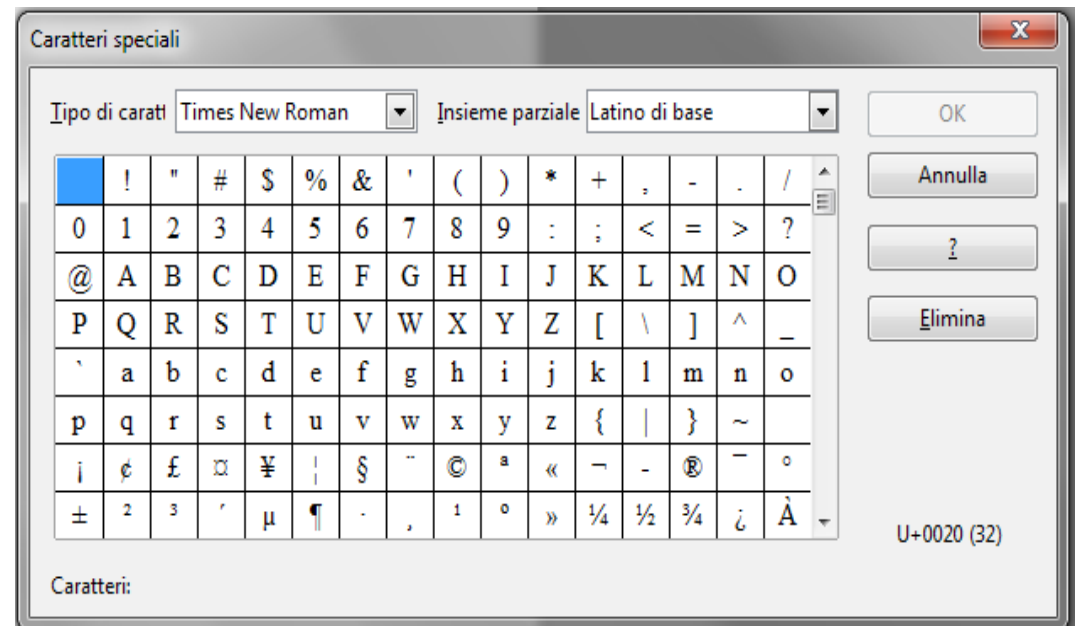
Caratteri speciali

Tipo di caratt Times New Roman

Insieme parziale Latino di base

OK

Annulla

?

Elimina

| | ! | " | # | $ | % | & | ' | ( | ) | * | + | , | - | . | / |
|---|---|---|---|---|---|---|---|---|---|---|---|---|---|---|---|
| 0 | 1 | 2 | 3 | 4 | 5 | 6 | 7 | 8 | 9 | : | ; | < | = | > | ? |
| @ | A | B | C | D | E | F | G | H | I | J | K | L | M | N | O |
| P | Q | R | S | T | U | V | W | X | Y | Z | [ | \ | ] | ^ | _ |
| ` | a | b | c | d | e | f | g | h | i | j | k | l | m | n | o |
| p | q | r | s | t | u | v | w | x | y | z | { | \| | } | ~ | |
| ¡ | ¢ | £ | ¤ | ¥ | ¦ | § | ¨ | © | ª | « | ¬ | - | ® | ¯ | ° |
| ± | ² | ³ | ´ | µ | ¶ | · | ¸ | ¹ | º | » | ¼ | ½ | ¾ | ¿ | À |

U+0020 (32)

Caratteri: